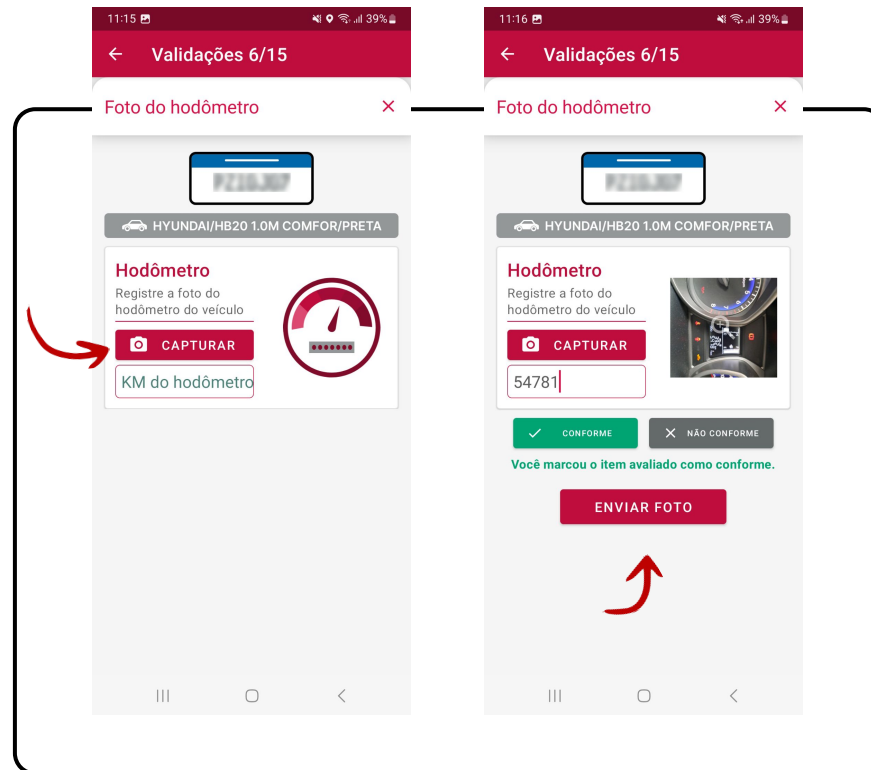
11:15 39%

← Validações 6/15

Foto do hodômetro ×

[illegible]

HYUNDAI/HB20 1.0M COMFOR/PRETA

Hodômetro
Registre a foto do hodômetro do veículo

CAPTURAR

KM do hodômetro

11:16 39%

← Validações 6/15

Foto do hodômetro ×

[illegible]

HYUNDAI/HB20 1.0M COMFOR/PRETA

Hodômetro
Registre a foto do hodômetro do veículo

CAPTURAR

54781

CONFORME

NÃO CONFORME

Você marcou o item avaliado como conforme.

ENVIAR FOTO